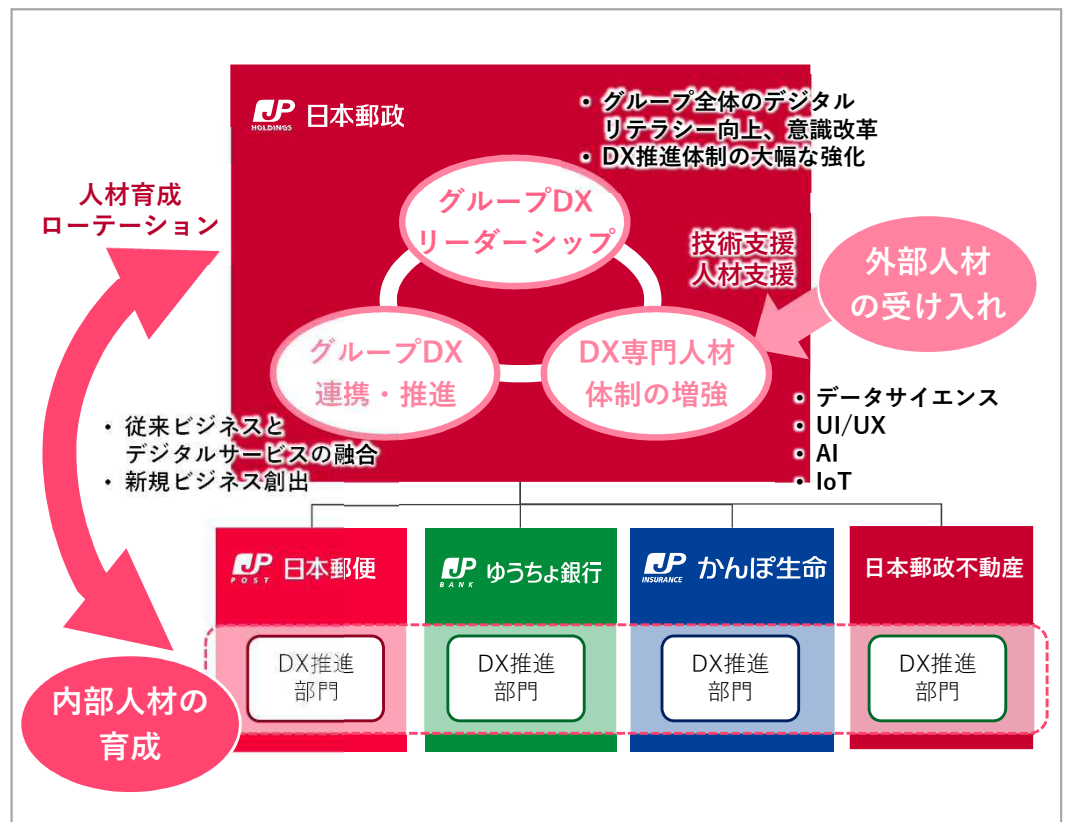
JP HOLDINGS 日本郵政

・ グループ全体のデジタルリテラシー向上、意識改革
・ DX推進体制の大幅な強化

人材育成
ローテーション

グループDX
リーダーシップ

技術支援
人材支援

外部人材
の受け入れ

グループDX
連携・推進

DX専門人材
体制の増強

・ データサイエンス
・ UI/UX
・ AI
・ IoT

・ 従来ビジネスとデジタルサービスの融合
・ 新規ビジネス創出

JP POST 日本郵便

JP BANK ゆうちょ銀行

JP INSURANCE かんぽ生命

日本郵政不動産

DX推進
部門

DX推進
部門

DX推進
部門

DX推進
部門

内部人材の
育成